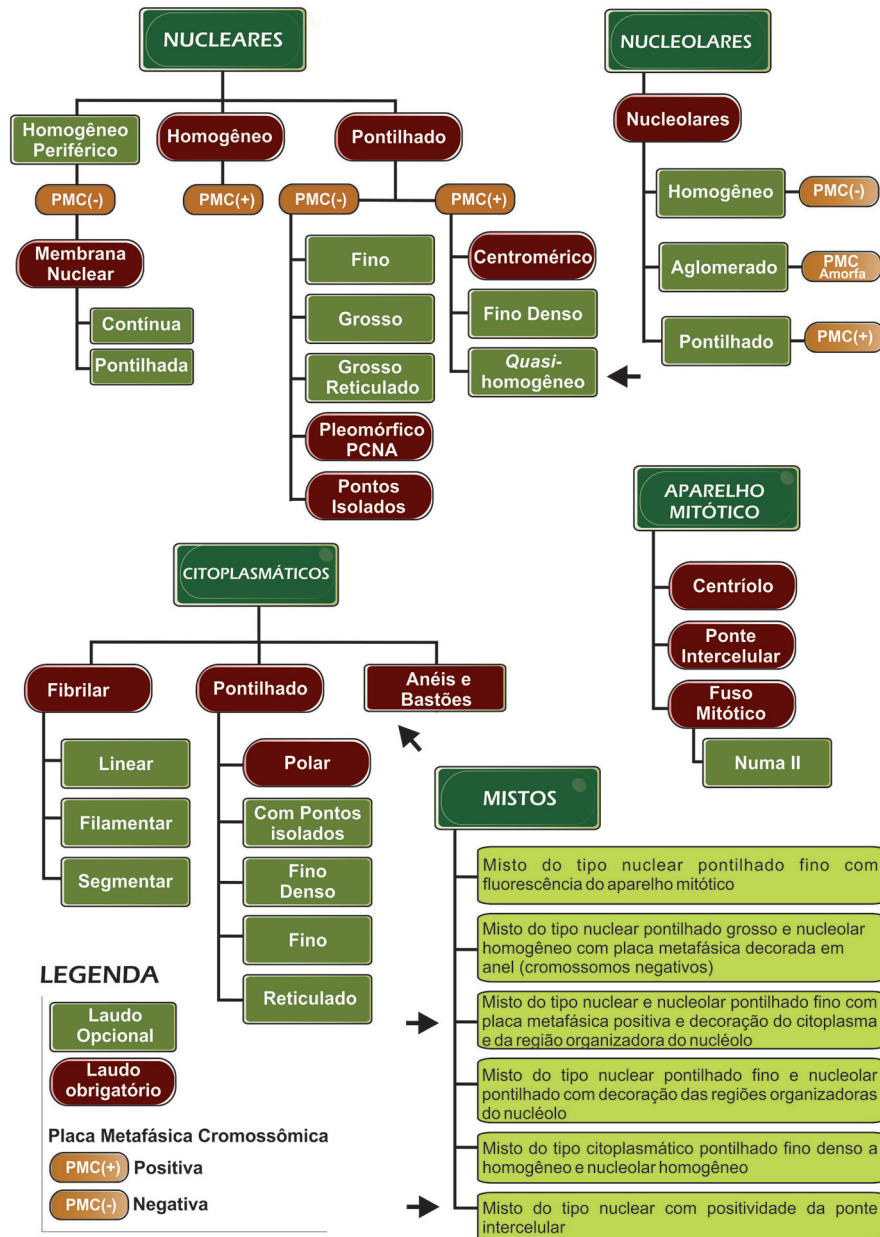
NUCLEARES

Homogêneo Periférico

PMC(-)

Membrana Nuclear

Contínua

Pontilhada

Homogêneo

PMC(+)

Pontilhado

PMC(-)

Fino

Grosso

Grosso Reticulado

Pleomórfico PCNA

Pontos Isolados

PMC(+)

Centromérico

Fino Denso

Quasi-homogêneo

NUCLEOLARES

Nucleolares

Homogêneo

PMC(-)

Aglomerado

PMC Amorfa

Pontilhado

PMC(+)

APARELHO MITÓTICO

Centríolo

Ponte Intercelular

Fuso Mitótico

Numa II

CITOPLASMÁTICOS

Fibrilar

Linear

Filamentar

Segmentar

Pontilhado

Polar

Com Pontos isolados

Fino Denso

Fino

Reticulado

Anéis e Bastões

MISTOS

Misto do tipo nuclear pontilhado fino com fluorescência do aparelho mitótico

Misto do tipo nuclear pontilhado grosso e nucleolar homogêneo com placa metafásica decorada em anel (cromossomos negativos)

Misto do tipo nuclear e nucleolar pontilhado fino com placa metafásica positiva e decoração do citoplasma e da região organizadora do nucléolo

Misto do tipo nuclear pontilhado fino e nucleolar pontilhado com decoração das regiões organizadoras do nucléolo

Misto do tipo citoplasmático pontilhado fino denso a homogêneo e nucleolar homogêneo

Misto do tipo nuclear com positividade da ponte intercelular

LEGENDA

Laudo Opcional

Laudo obrigatório

Placa Metafásica Cromossômica

PMC(+) Positiva

PMC(-) Negativa